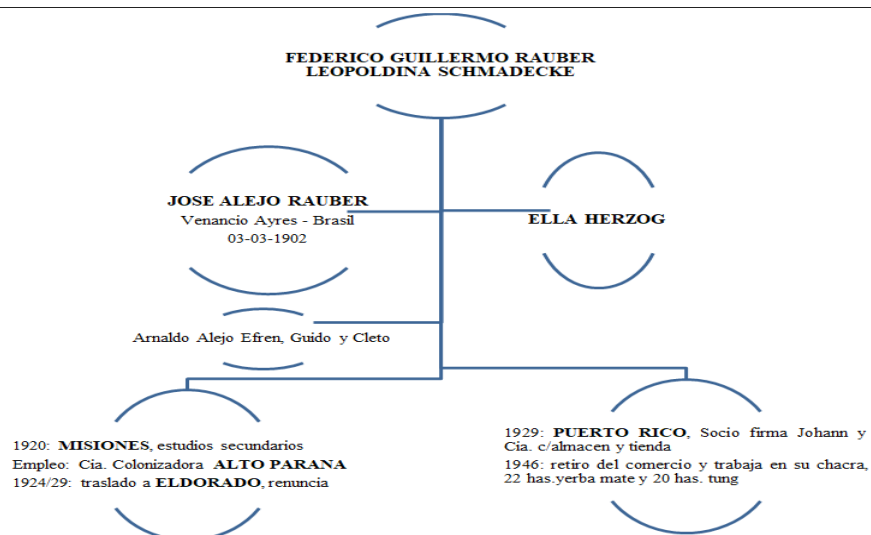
FEDERICO GUILLERMO RAUBER
LEOPOLDINA SCHMADECKE

JOSE ALEJO RAUBER
Venancio Ayres - Brasil
03-03-1902

ELLA HERZOG

Arnaldo Alejo Efren, Guido y Cleto

1920: MISIONES, estudios secundarios
Empleo: Cia. Colonizadora ALTO PARANA
1924/29: traslado a ELDORADO, renuncia

1929: PUERTO RICO, Socio firma Johann y Cia. c/almacen y tienda
1946: retiro del comercio y trabaja en su chacra, 22 has.yerba mate y 20 has. tung